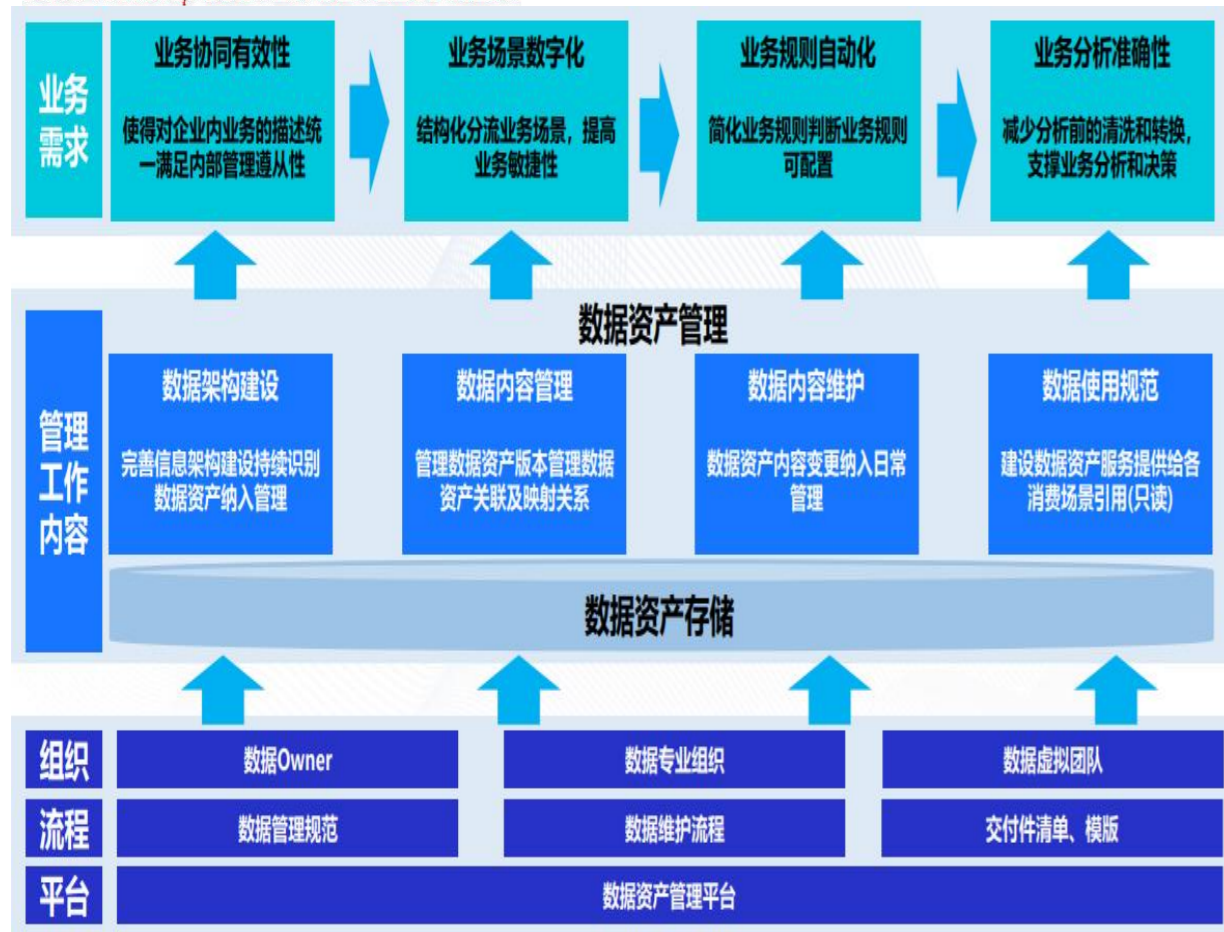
业务需求

业务协同有效性

使得对企业内业务的描述统一满足内部管理遵从性

业务场景数字化

结构化分流业务场景，提高业务敏捷性

业务规则自动化

简化业务规则判断业务规则可配置

业务分析准确性

减少分析前的清洗和转换，支撑业务分析和决策

数据资产管理

管理工作内容

数据架构建设

完善信息架构建设持续识别数据资产纳入管理

数据内容管理

管理数据资产版本管理数据资产关联及映射关系

数据内容维护

数据资产内容变更纳入日常管理

数据使用规范

建设数据资产服务提供给各消费场景引用(只读)

数据资产存储

组织

数据Owner

数据专业组织

数据虚拟团队

流程

数据管理规范

数据维护流程

交付件清单、模版

平台

数据资产管理平台